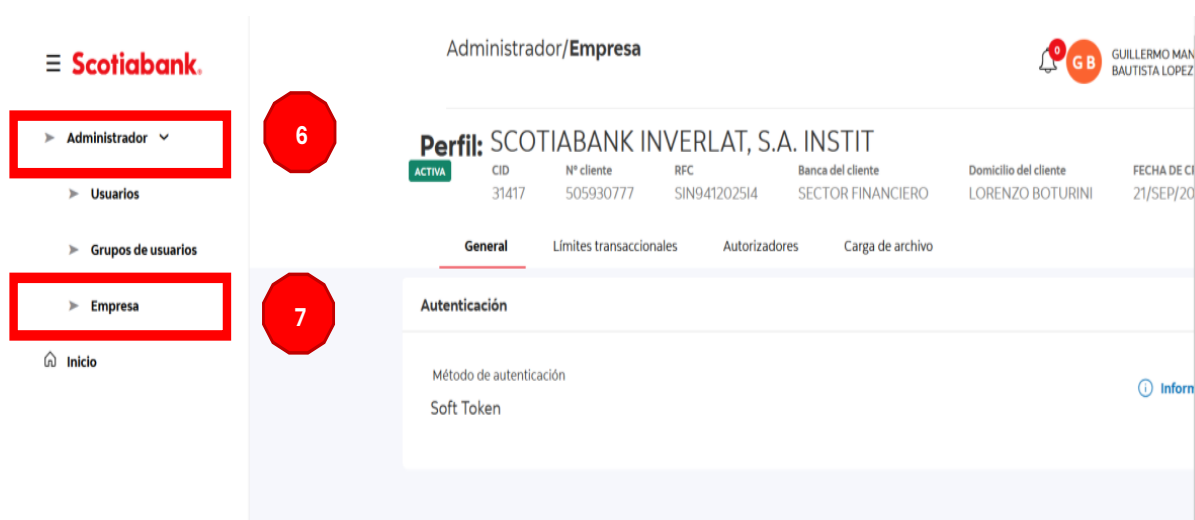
Scotiabank.

Administrador

Usuarios

Grupos de usuarios

Empresa

Inicio

6

7

Administrador/Empresa

0 GB GUILLERMO MAN BAUTISTA LOPEZ

Perfil: SCOTIABANK INVERLAT, S.A. INSTIT

ACTIVA

| CID | Nº cliente | RFC | Banca del cliente | Domicilio del cliente | FECHA DE C |
|---|---|---|---|---|---|
| 31417 | 505930777 | SIN9412025I4 | SECTOR FINANCIERO | LORENZO BOTURINI | 21/SEP/20 |

General Límites transaccionales Autorizadores Carga de archivo

Autenticación

Método de autenticación

Soft Token

Inform